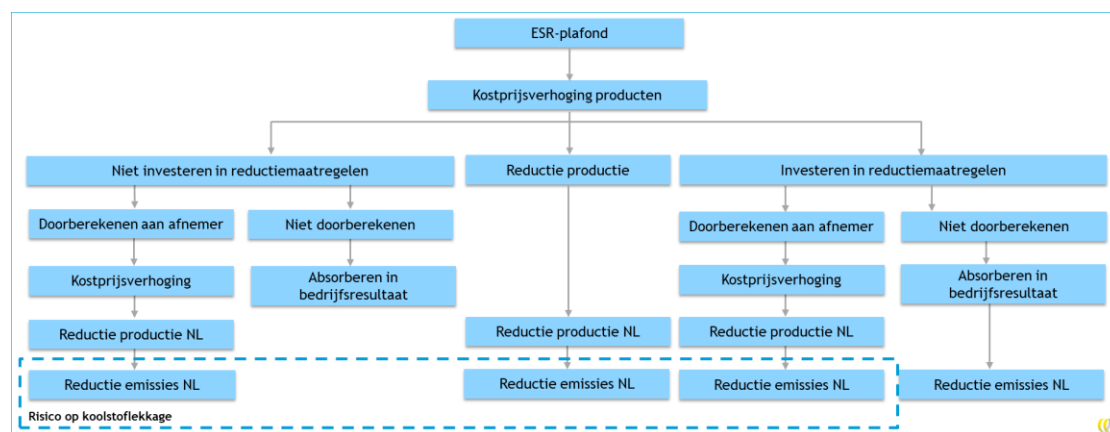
ESR-plafond

Kostprijsverhoging producten

Niet investeren in reductiemaatregelen

Reductie productie

Investeren in reductiemaatregelen

Doorberekenen aan afnemer

Niet doorberekenen

Doorberekenen aan afnemer

Niet doorberekenen

Kostprijsverhoging

Absorberen in bedrijfsresultaat

Kostprijsverhoging

Absorberen in bedrijfsresultaat

Reductie productie NL

Reductie productie NL

Reductie productie NL

Reductie emissies NL

Reductie emissies NL

Reductie emissies NL

Reductie emissies NL

Risico op koolstoflekkage